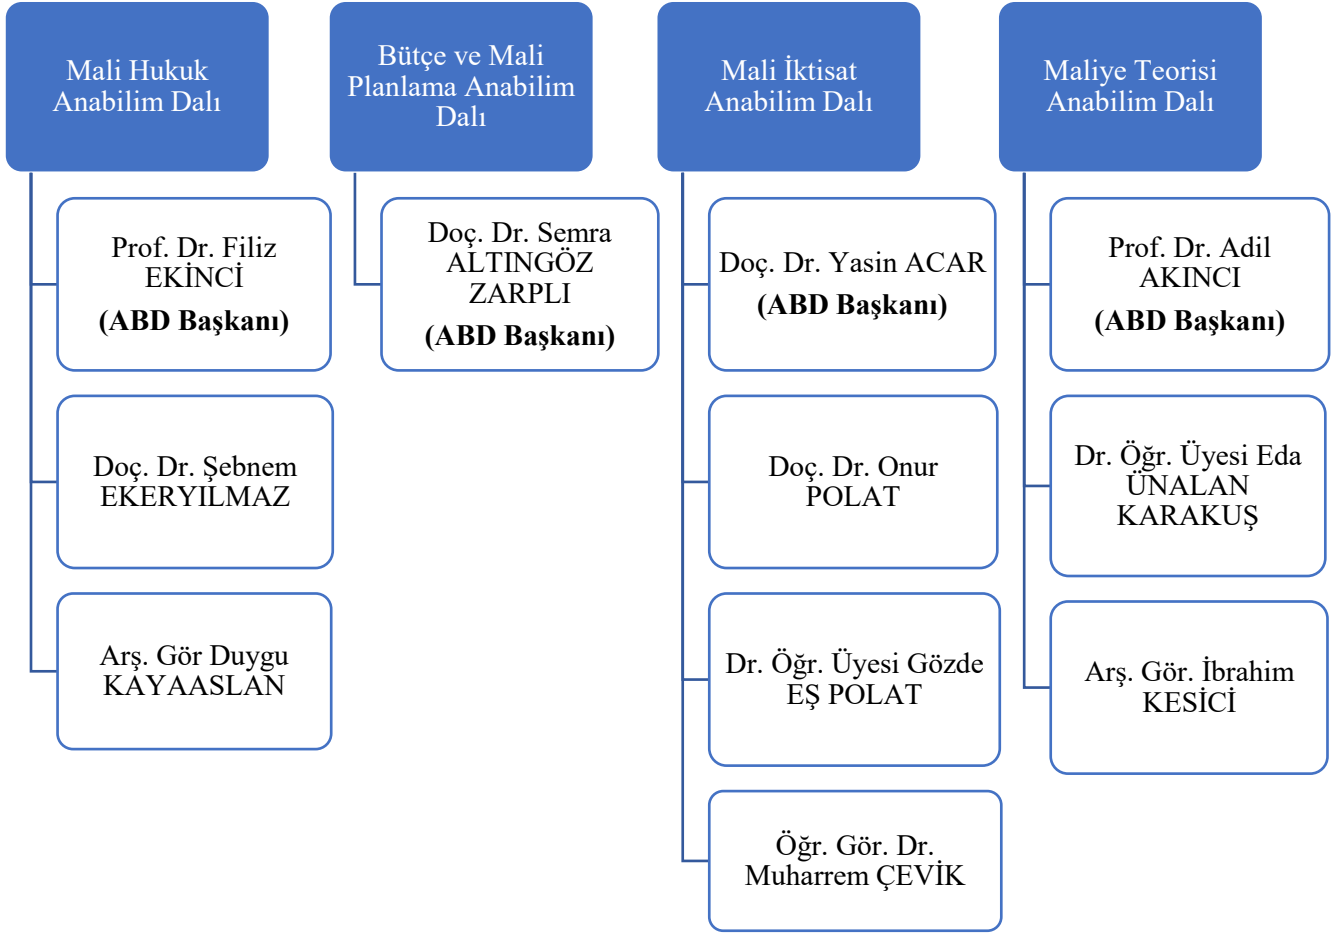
Mali Hukuk Anabilim Dalı

Prof. Dr. Filiz EKİNCİ
**(ABD Başkanı)**

Doç. Dr. Şebnem EKERYILMAZ

Arş. Gör Duygu KAYAASLAN

Bütçe ve Mali Planlama Anabilim Dalı

Doç. Dr. Semra ALTINGÖZ ZARPLI
**(ABD Başkanı)**

Mali İktisat Anabilim Dalı

Doç. Dr. Yasin ACAR
**(ABD Başkanı)**

Doç. Dr. Onur POLAT

Dr. Öğr. Üyesi Gözde EŞ POLAT

Öğr. Gör. Dr. Muharrem ÇEVİK

Maliye Teorisi Anabilim Dalı

Prof. Dr. Adil AKINCI
**(ABD Başkanı)**

Dr. Öğr. Üyesi Eda ÜNALAN KARAKUŞ

Arş. Gör. İbrahim KESİCİ